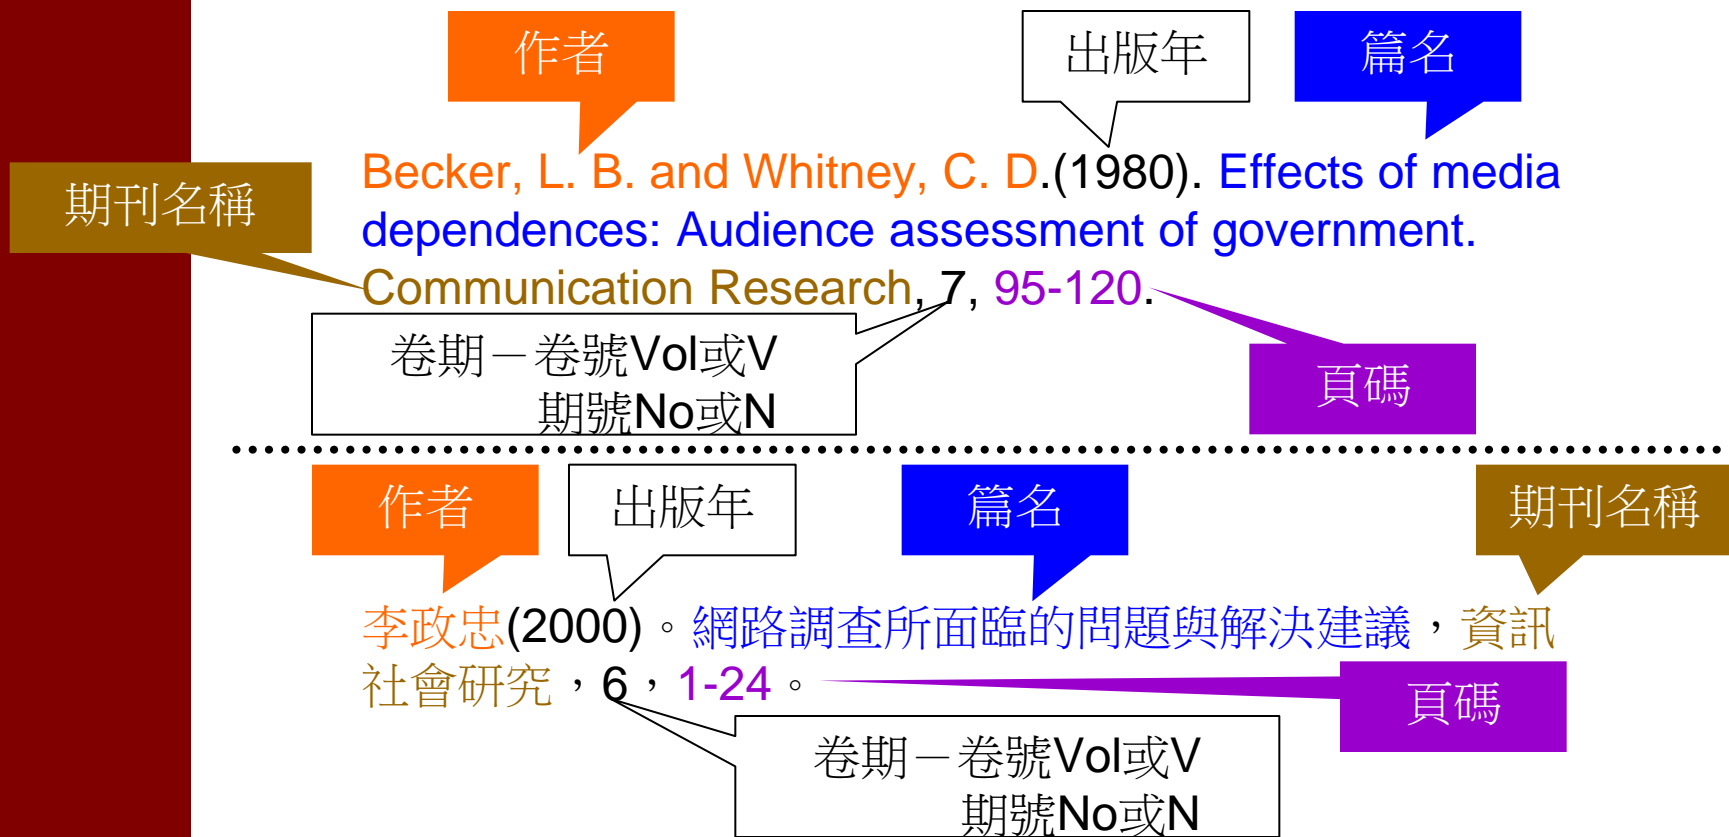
作者

出版年

篇名

期刊名稱

Becker, L. B. and Whitney, C. D.(1980). Effects of media dependences: Audience assessment of government. Communication Research, 7, 95-120.

卷期－卷號Vol或V
期號No或N

頁碼

作者

出版年

篇名

期刊名稱

李政忠(2000)。網路調查所面臨的問題與解決建議，資訊社會研究，6，1-24。

頁碼

卷期－卷號Vol或V
期號No或N